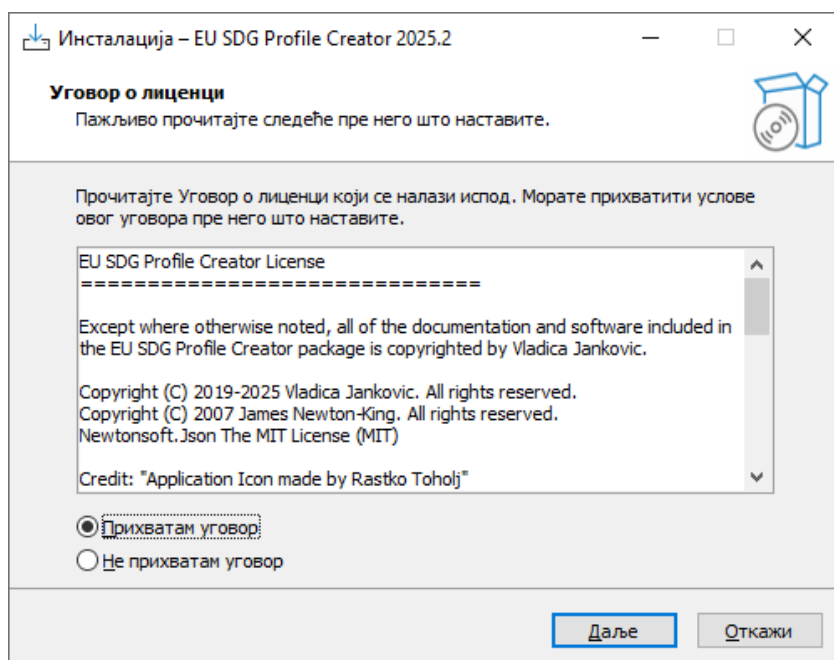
Инсталација – EU SDG Profile Creator 2025.2

Уговор о лиценци
Пажљиво прочитајте следеће пре него што наставите.

Прочитајте Уговор о лиценци који се налази испод. Морате прихватити услове овог уговора пре него што наставите.

EU SDG Profile Creator License
==============================

Except where otherwise noted, all of the documentation and software included in the EU SDG Profile Creator package is copyrighted by Vladica Jankovic.

Copyright (C) 2019-2025 Vladica Jankovic. All rights reserved.
Copyright (C) 2007 James Newton-King. All rights reserved.
Newtonsoft.Json The MIT License (MIT)

Credit: "Application Icon made by Rastko Toholj"

Прихватам уговор
Не прихватам уговор

Даље
Откажи